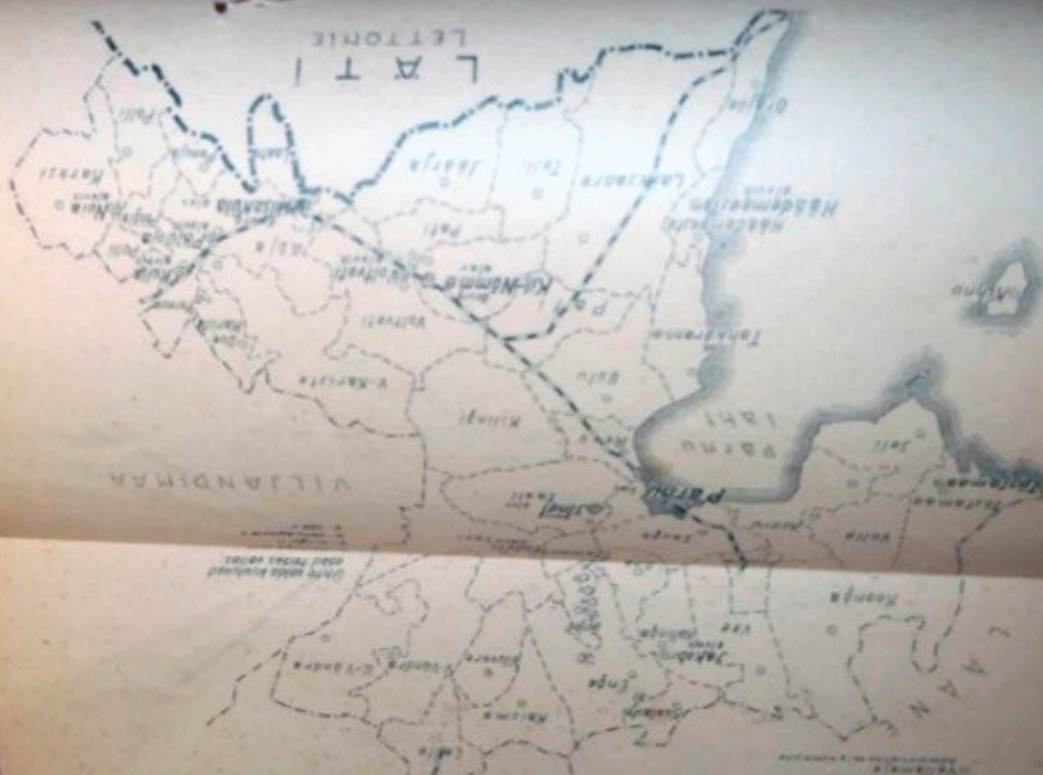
LÄTI
LETTONIE

Pati
Karksi
Häädemeeste
Häädemeeste
Laiksaare
Tali
Jäärja
Pati
Tahkuranna
Pärnu laht
Kihnu
Voltveti
Saarde
Kilingi
Pärnu
Jaagupi
Sauga
Audru
Vändra
Tori
Are
Tõstamaa
Vana
Koonga
Enge
VILJANDIMAA
Tali
Surju
Paikuse
Halinga
Lelle
Kaisma
Pärnu-Jaagupi
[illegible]